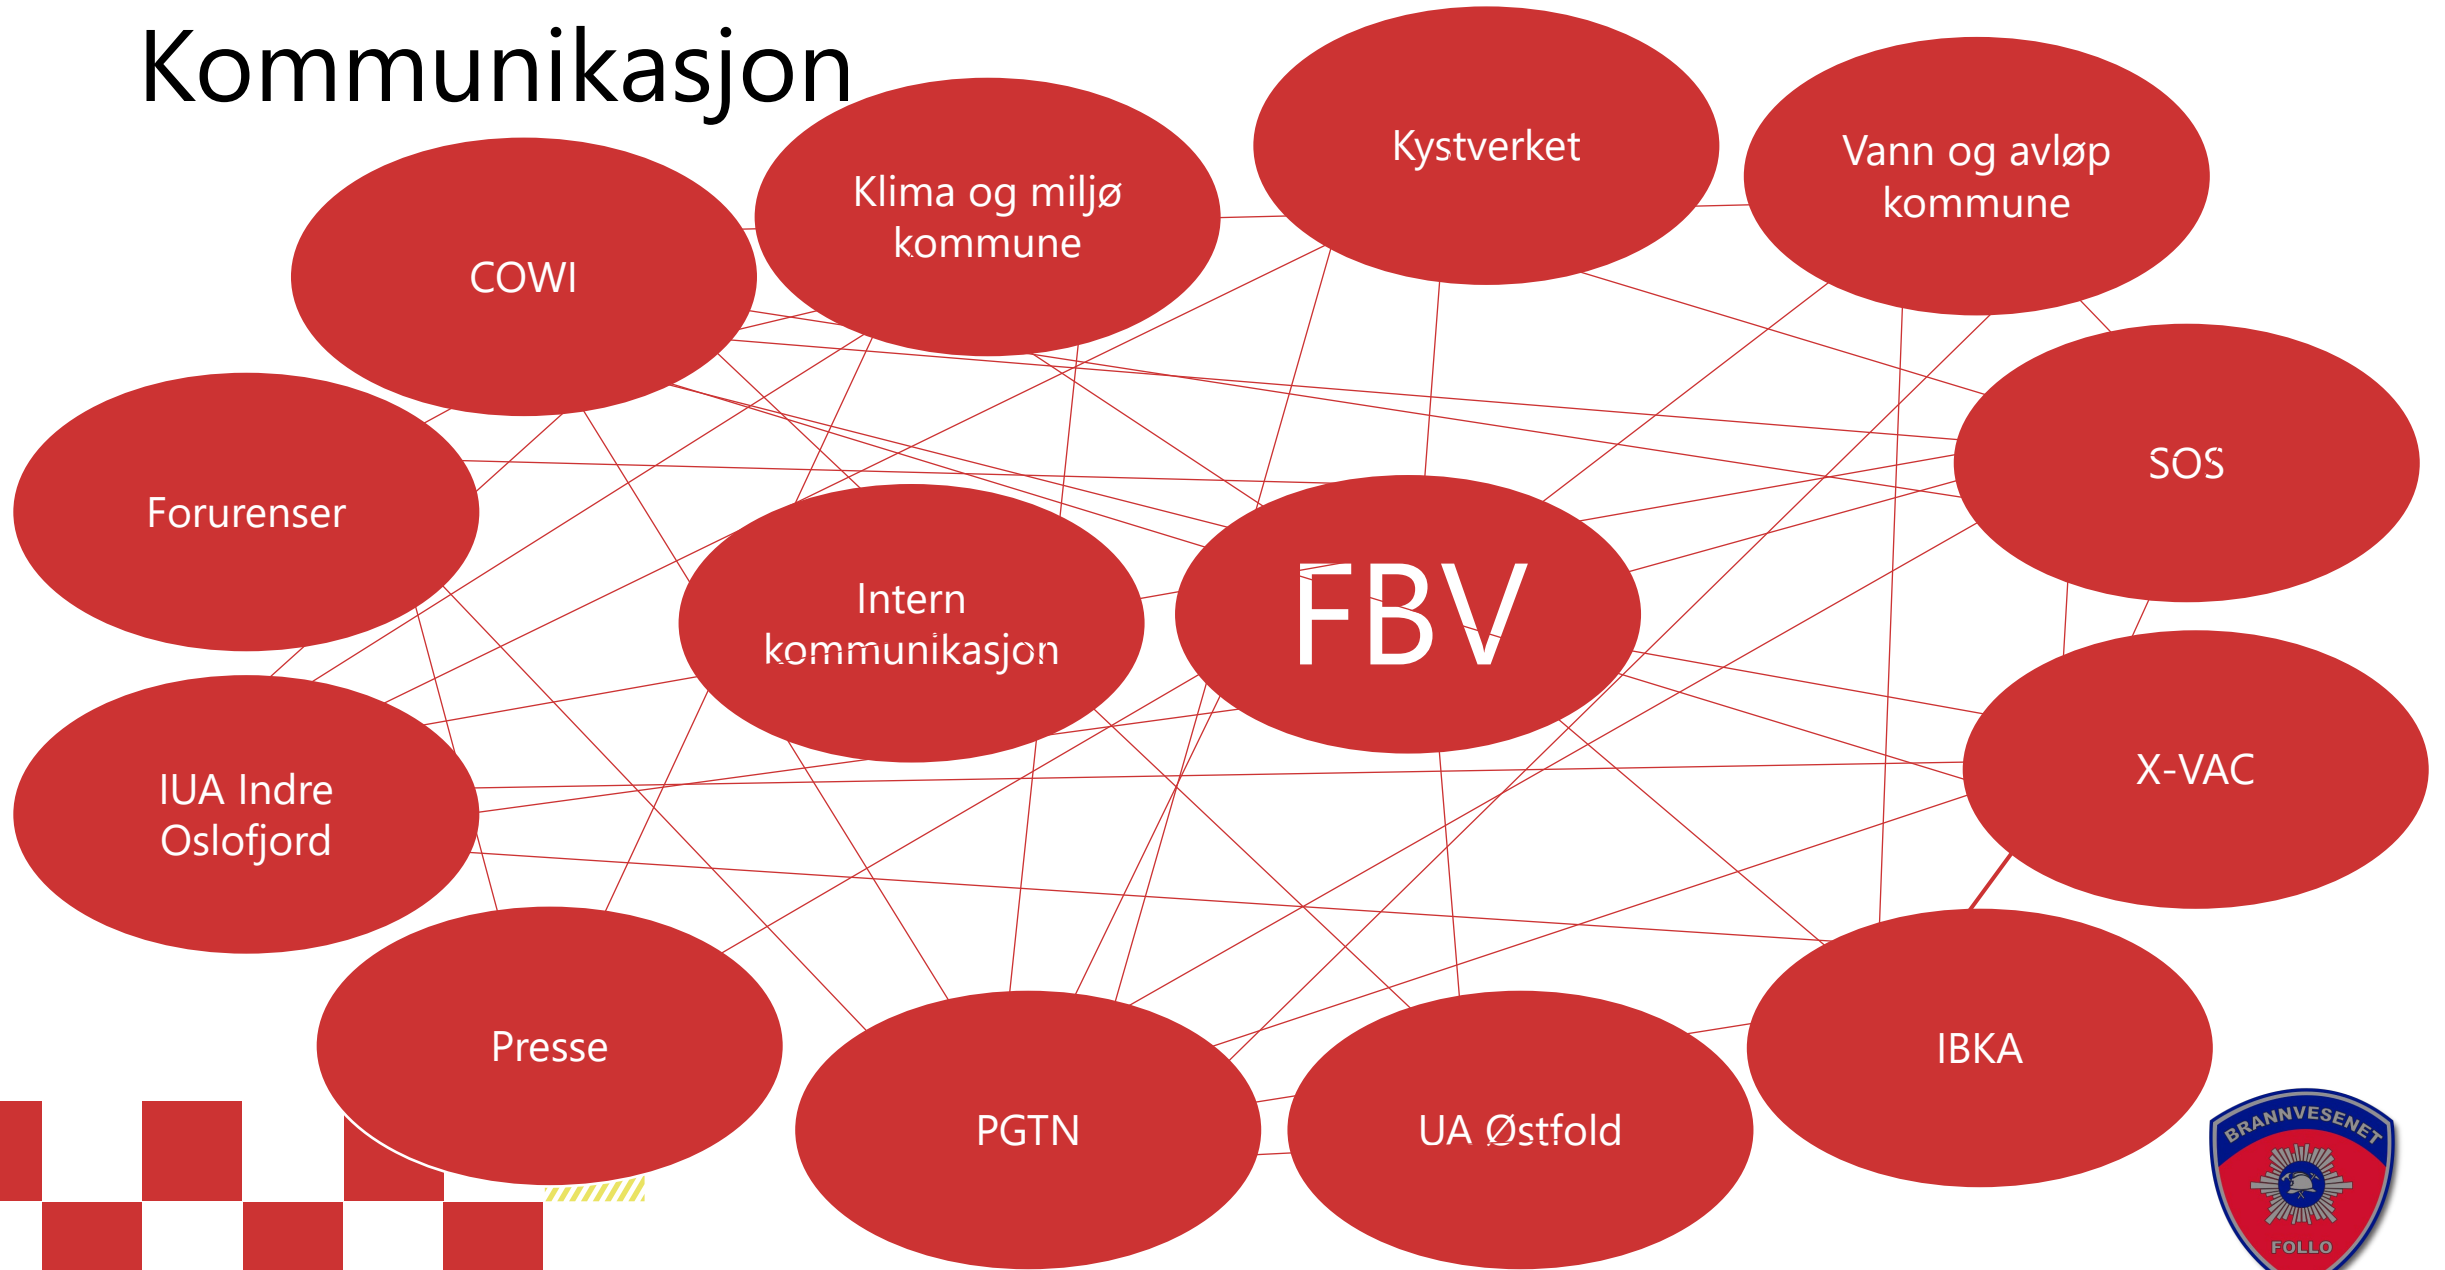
Kommunikasjon

COWI

Klima og miljø kommune

Kystverket

Vann og avløp kommune

Forurenser

SOS

Intern kommunikasjon

FBV

X-VAC

IUA Indre Oslofjord

Presse

PGTN

UA Østfold

IBKA

BRANNVESENET FOLLO